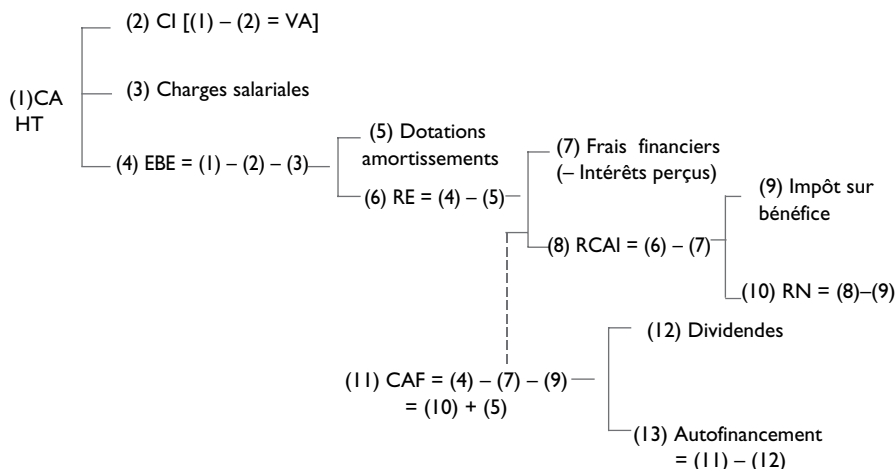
(1)CA HT

(2) CI [(1) – (2) = VA]

(3) Charges salariales

(4) EBE = (1) – (2) – (3)

(5) Dotations amortissements

(6) RE = (4) – (5)

(7) Frais financiers (– Intérêts perçus)

(8) RCAI = (6) – (7)

(9) Impôt sur bénéfice

(10) RN = (8)–(9)

(11) CAF = (4) – (7) – (9) = (10) + (5)

(12) Dividendes

(13) Autofinancement = (11) – (12)